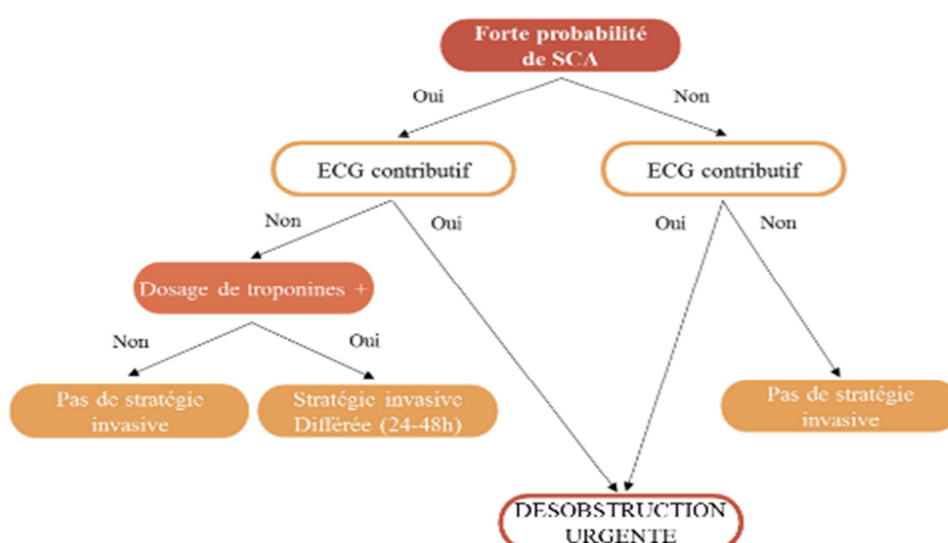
Forte probabilité de SCA

Oui

Non

ECG contributif

ECG contributif

Non

Oui

Oui

Non

Dosage de troponines +

Non

Oui

Pas de stratégie invasive

Stratégie invasive Différée (24-48h)

Pas de stratégie invasive

DESOBSTRUCTION URGENTE